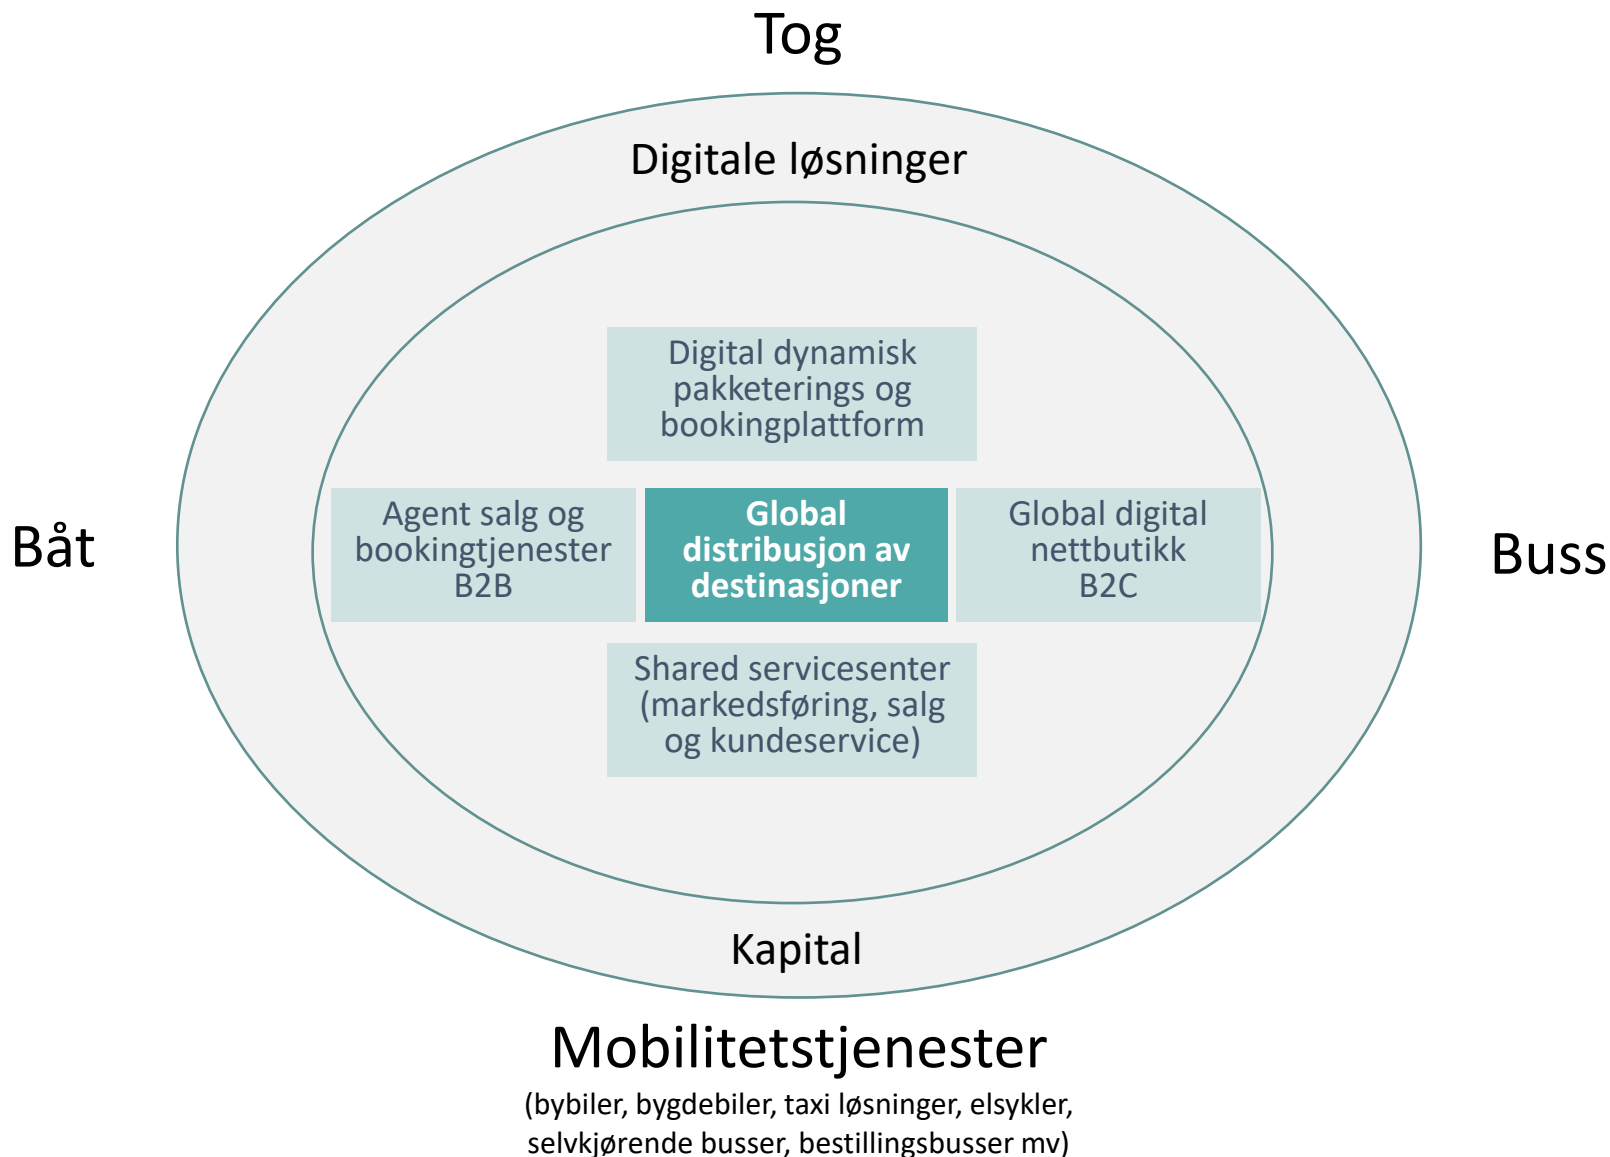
Tog

Digitale løsninger

Digital dynamisk pakketerings og bookingplattform

Båt

Agent salg og bookingtjenester B2B

Global distribusjon av destinasjoner

Global digital nettbutikk B2C

Buss

Shared servicesenter (markedsføring, salg og kundeservice)

Kapital

Mobilitetstjenester
(bybiler, bygdebiler, taxi løsninger, elsykler, selvkjørende busser, bestillingsbusser mv)